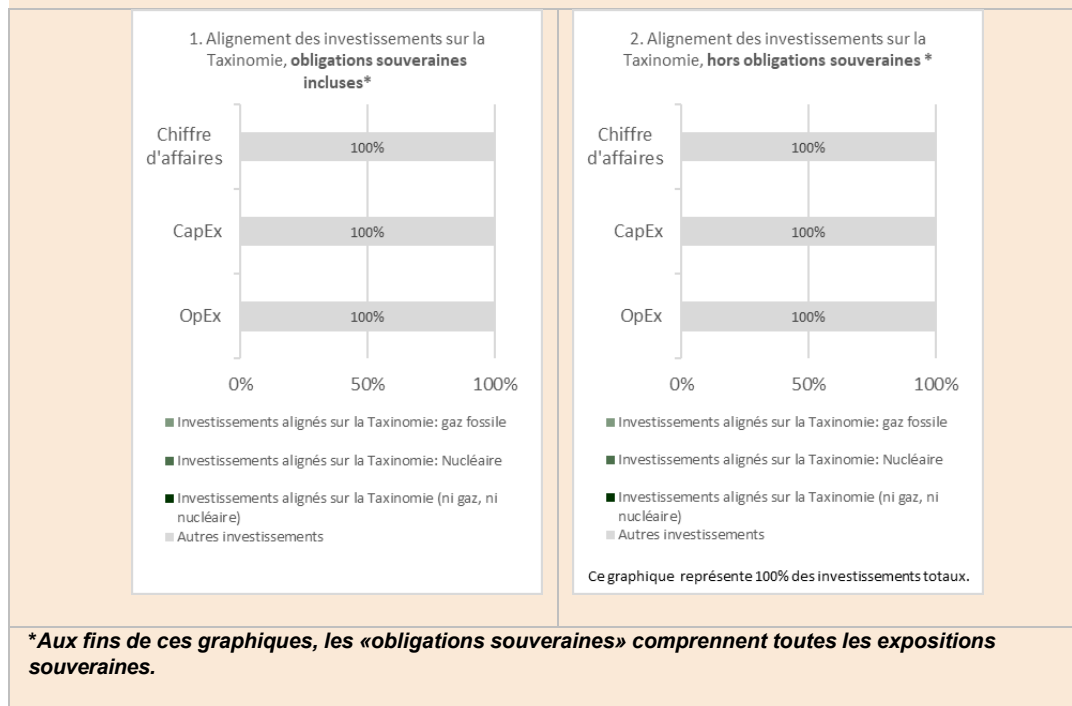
1. Alignement des investissements sur la Taxinomie, **obligations souveraines incluses***

Chiffre d'affaires
100%

CapEx
100%

OpEx
100%

0%
50%
100%

Investissements alignés sur la Taxinomie: gaz fossile

Investissements alignés sur la Taxinomie: Nucléaire

Investissements alignés sur la Taxinomie (ni gaz, ni nucléaire)

Autres investissements

2. Alignement des investissements sur la Taxinomie, **hors obligations souveraines** *

Chiffre d'affaires
100%

CapEx
100%

OpEx
100%

0%
50%
100%

Investissements alignés sur la Taxinomie: gaz fossile

Investissements alignés sur la Taxinomie: Nucléaire

Investissements alignés sur la Taxinomie (ni gaz, ni nucléaire)

Autres investissements

Ce graphique représente 100% des investissements totaux.

*Aux fins de ces graphiques, les «obligations souveraines» comprennent toutes les expositions souveraines.